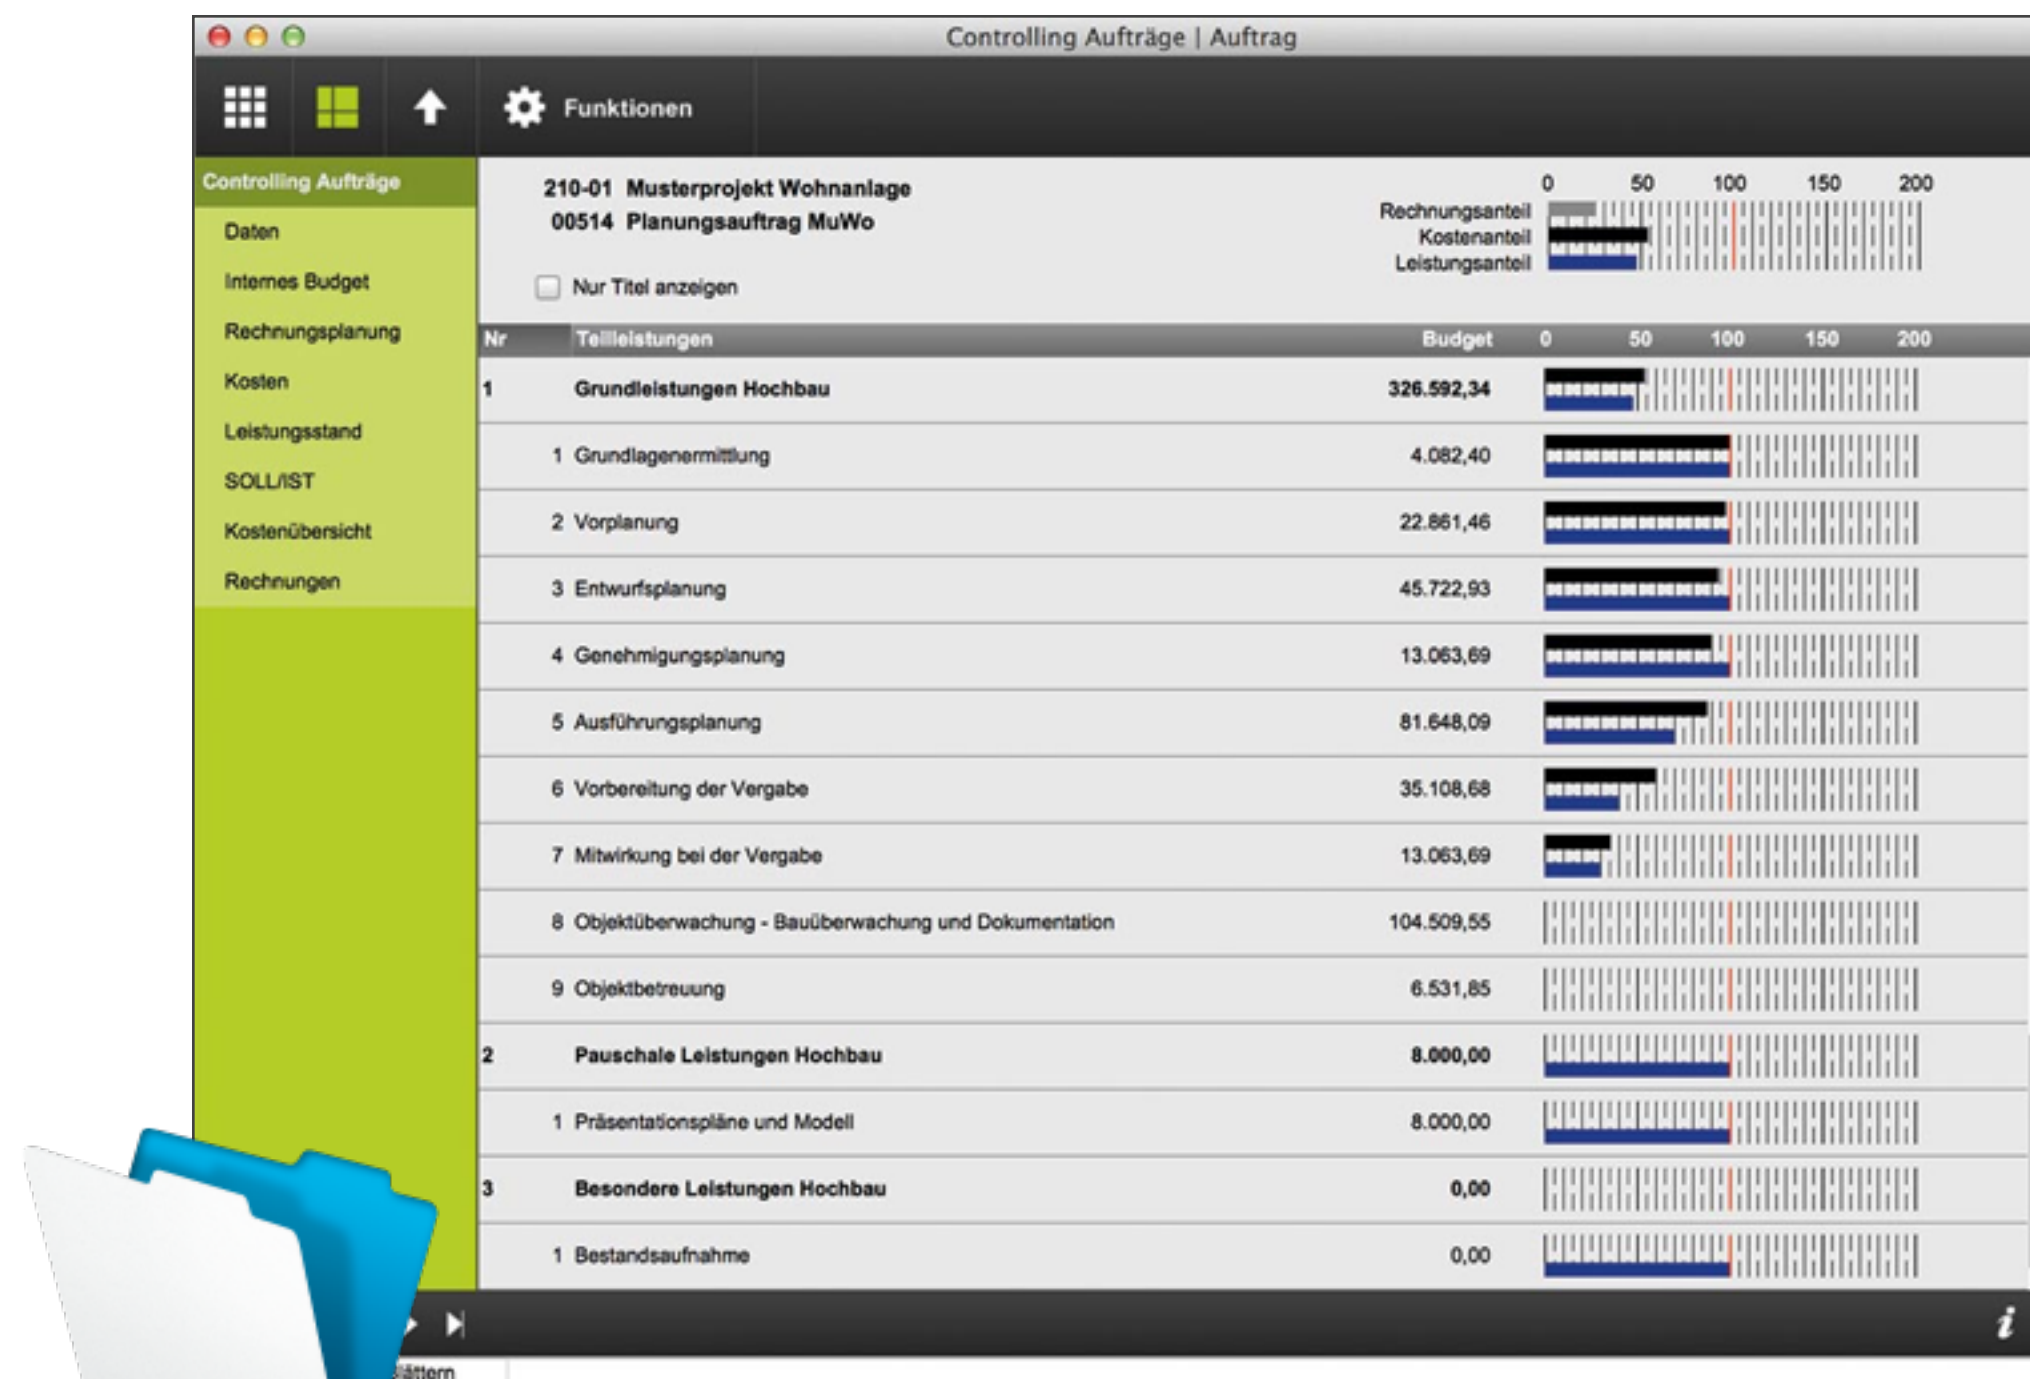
Controlling Aufträge | Auftrag

Funktionen

Controlling Aufträge
Daten
Internes Budget
Rechnungsplanung
Kosten
Leistungsstand
SOLL/IST
Kostenübersicht
Rechnungen

210-01 Musterprojekt Wohnanlage
00514 Planungsauftrag MuWo

Nur Titel anzeigen

0 50 100 150 200
Rechnungsanteil
Kostenanteil
Leistungsanteil

| Nr | Teilleistungen | Budget | 0 50 100 150 200 |
|---|---|---|---|
| 1 | Grundleistungen Hochbau | 326.592,34 | |
| | 1 Grundlagenermittlung | 4.082,40 | |
| | 2 Vorplanung | 22.861,46 | |
| | 3 Entwurfsplanung | 45.722,93 | |
| | 4 Genehmigungsplanung | 13.063,69 | |
| | 5 Ausführungsplanung | 81.648,09 | |
| | 6 Vorbereitung der Vergabe | 35.108,68 | |
| | 7 Mitwirkung bei der Vergabe | 13.063,69 | |
| | 8 Objektüberwachung - Bauüberwachung und Dokumentation | 104.509,55 | |
| | 9 Objektbetreuung | 6.531,85 | |
| 2 | Pauschale Leistungen Hochbau | 8.000,00 | |
| | 1 Präsentationspläne und Modell | 8.000,00 | |
| 3 | Besondere Leistungen Hochbau | 0,00 | |
| | 1 Bestandsaufnahme | 0,00 | |

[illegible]lättern